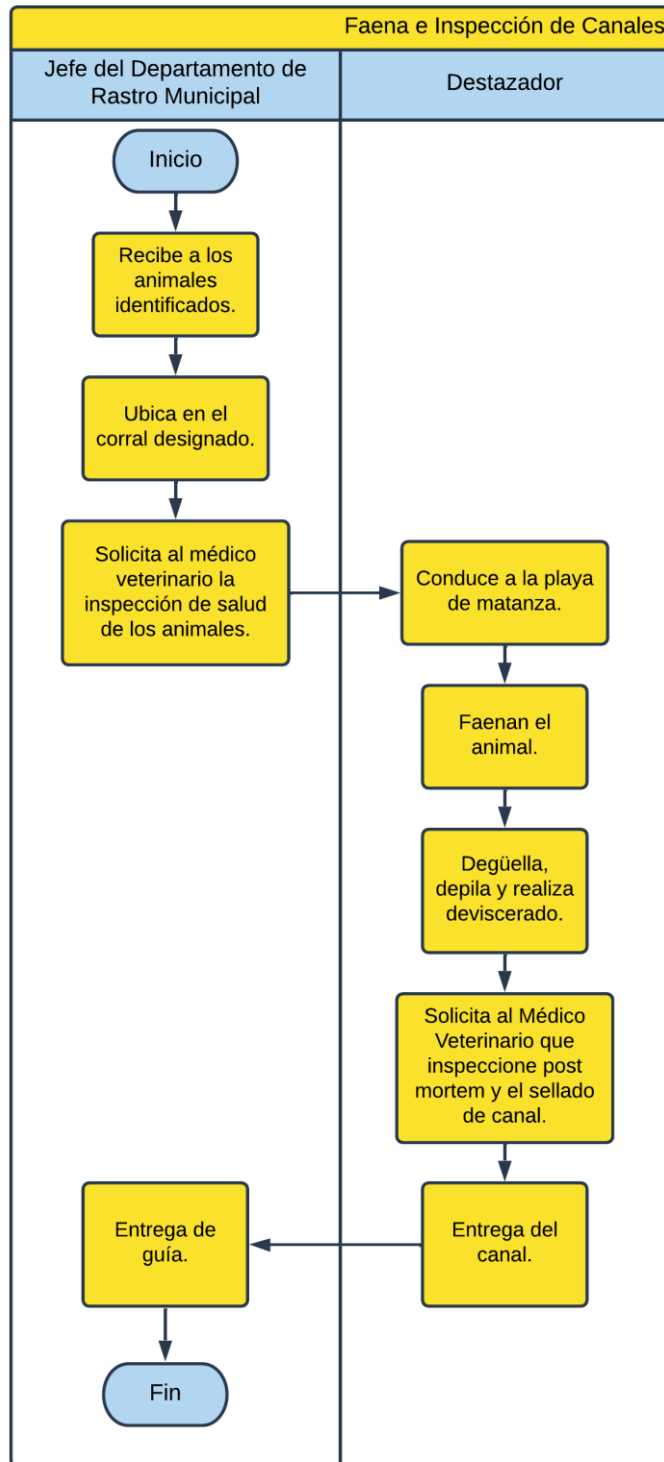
Faena e Inspección de Canales

Jefe del Departamento de Rastro Municipal

Destazador

Inicio

Recibe a los animales identificados.

Ubica en el corral designado.

Solicita al médico veterinario la inspección de salud de los animales.

Conduce a la playa de matanza.

Faenan el animal.

Degüella, depila y realiza deviscerado.

Solicita al Médico Veterinario que inspeccione post mortem y el sellado de canal.

Entrega del canal.

Entrega de guía.

Fin